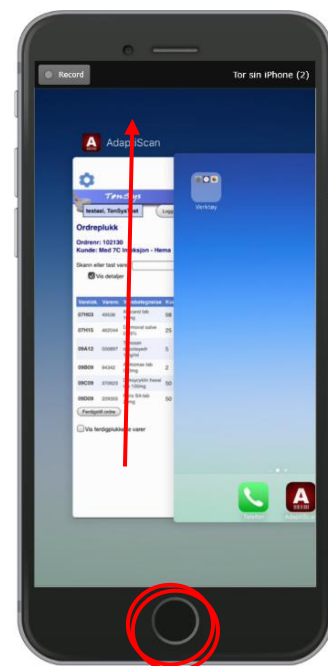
Record

Tor sin iPhone (2)

AdaptiScan

TomSys

testaal, TomSys AS

Logg

Ordreplukk

Ordrenr: 102130

Kunde: Med 7C Infeksjon - Hema

Skann eller tast vare

Vis detaljer

| Verstok | Varenr | Varebetegnelse | Ku |
|---|---|---|---|
| 07H03 | 405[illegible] | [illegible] | 50 |
| 07H15 | 462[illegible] | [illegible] | 25 |
| 09A12 | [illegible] | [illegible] | 5 |
| 09B09 | 94342 | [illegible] | 2 |
| 09C09 | 070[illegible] | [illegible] | 10 |
| 09D09 | 329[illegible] | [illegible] | 50 |

Ferdigstill ordre

Vis ferdigplukkede varer

Verktøy